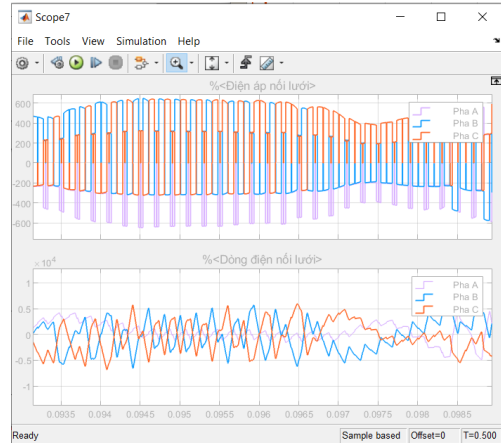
Scope7

File Tools View Simulation Help

%<Điện áp nối lưới>

600
400
200
0
-200
-400
-600

Pha A
Pha B
Pha C

$\times 10^4$

%<Dòng điện nối lưới>

1
0.5
0
-0.5
-1

Pha A
Pha B
Pha C

0.0935 0.094 0.0945 0.095 0.0955 0.096 0.0965 0.097 0.0975 0.098 0.0985

Ready Sample based Offset=0 T=0.500